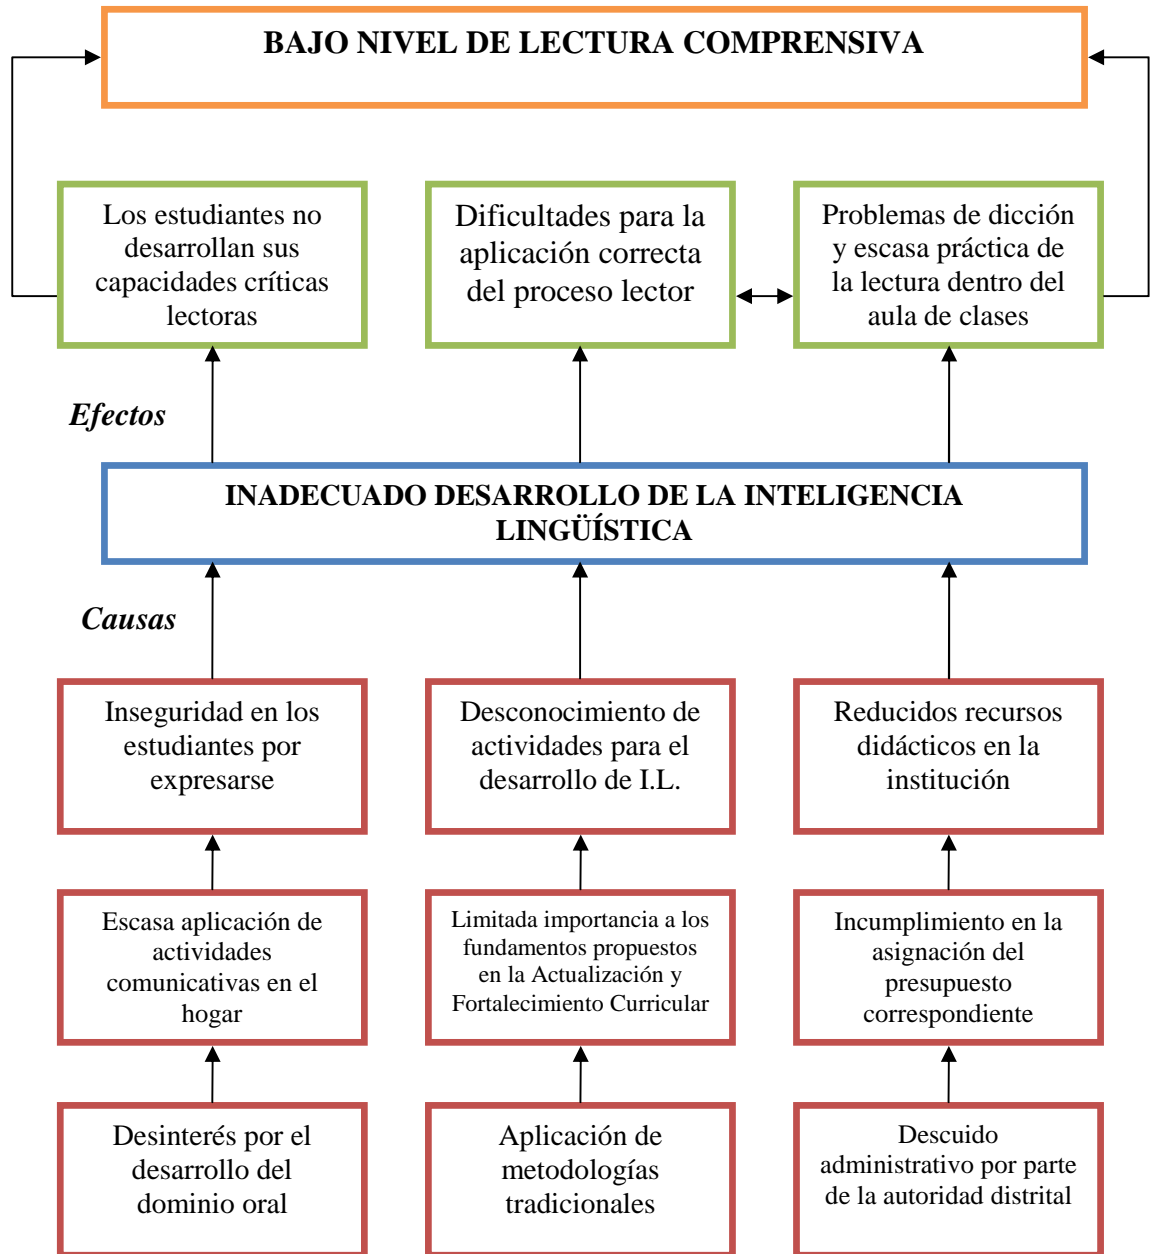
BAJO NIVEL DE LECTURA COMPRENSIVA

Los estudiantes no desarrollan sus capacidades críticas lectoras

Dificultades para la aplicación correcta del proceso lector

Problemas de dicción y escasa práctica de la lectura dentro del aula de clases

Efectos

INADECUADO DESARROLLO DE LA INTELIGENCIA LINGÜÍSTICA

Causas

Inseguridad en los estudiantes por expresarse

Desconocimiento de actividades para el desarrollo de I.L.

Reducidos recursos didácticos en la institución

Escasa aplicación de actividades comunicativas en el hogar

Limitada importancia a los fundamentos propuestos en la Actualización y Fortalecimiento Curricular

Incumplimiento en la asignación del presupuesto correspondiente

Desinterés por el desarrollo del dominio oral

Aplicación de metodologías tradicionales

Descuido administrativo por parte de la autoridad distrital